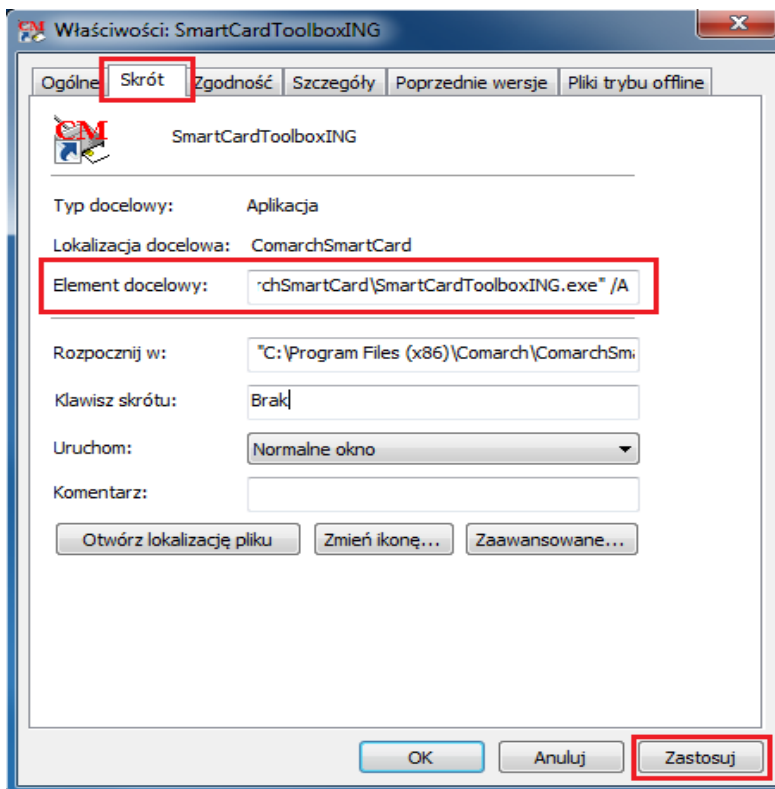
Właściwości: SmartCardToolboxING

Ogólne | Skrót | Zgodność | Szczegóły | Poprzednie wersje | Pliki trybu offline

CM

SmartCardToolboxING

Typ docelowy: Aplikacja

Lokalizacja docelowa: ComarchSmartCard

Element docelowy: rchSmartCard\SmartCardToolboxING.exe" /A

Rozpocznij w: "C:\Program Files (x86)\Comarch\ComarchSm

Klawisz skrótu: Brak

Uruchom: Normalne okno

Komentarz:

Otwórz lokalizację pliku | Zmień ikonę... | Zaawansowane...

OK | Anuluj | Zastosuj